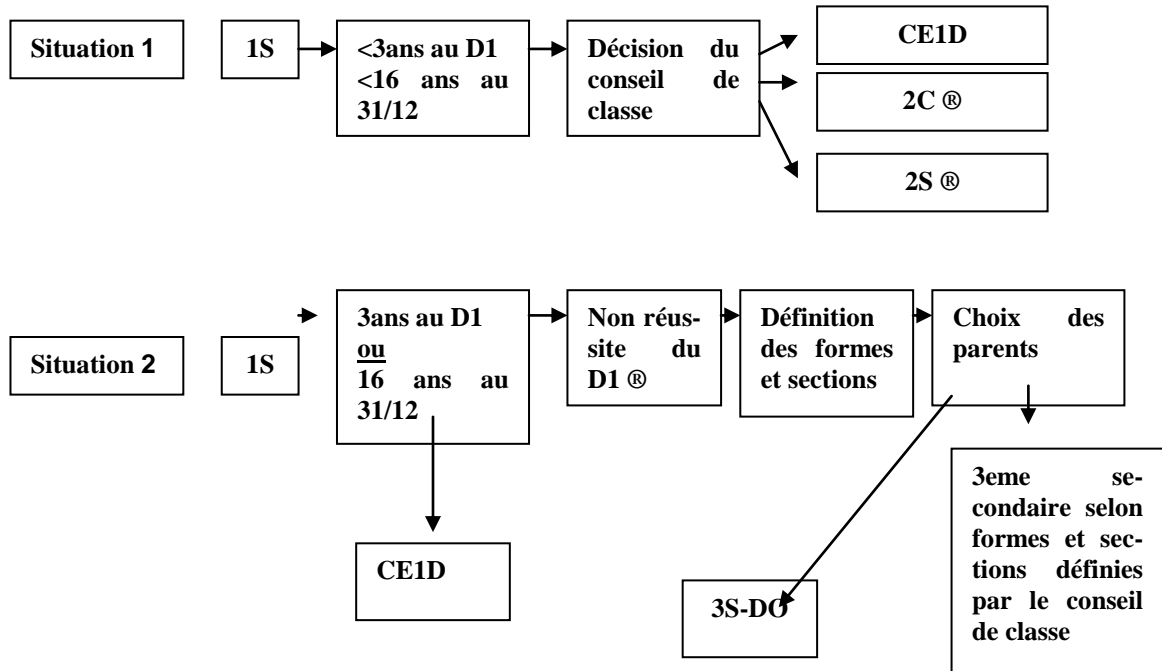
Situation 1

1S

<3ans au D1 <16 ans au 31/12

Décision du conseil de classe

CE1D

2C ®

2S ®

Situation 2

1S

3ans au D1 ou 16 ans au 31/12

Non réussite du D1 ®

Définition des formes et sections

Choix des parents

3eme secondaire selon formes et sections définies par le conseil de classe

CE1D

3S-DO